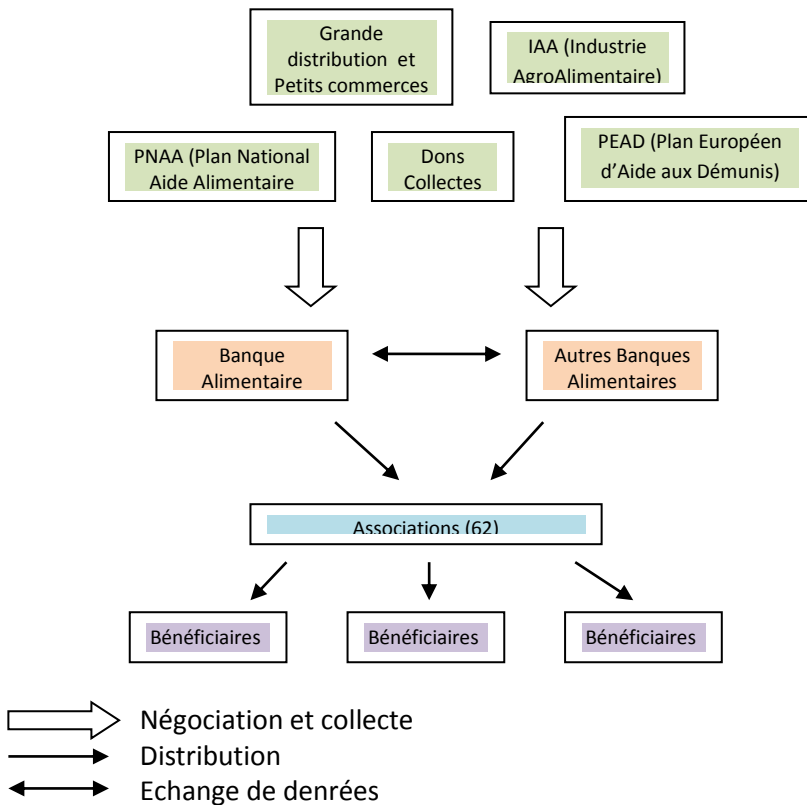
Grande distribution et Petits commerces

IAA (Industrie AgroAlimentaire)

PNAA (Plan National Aide Alimentaire

Dons Collectes

PEAD (Plan Européen d'Aide aux Démunis)

Banque Alimentaire

Autres Banques Alimentaires

Associations (62)

Bénéficiaires

Bénéficiaires

Bénéficiaires

Négociation et collecte
Distribution
Echange de denrées